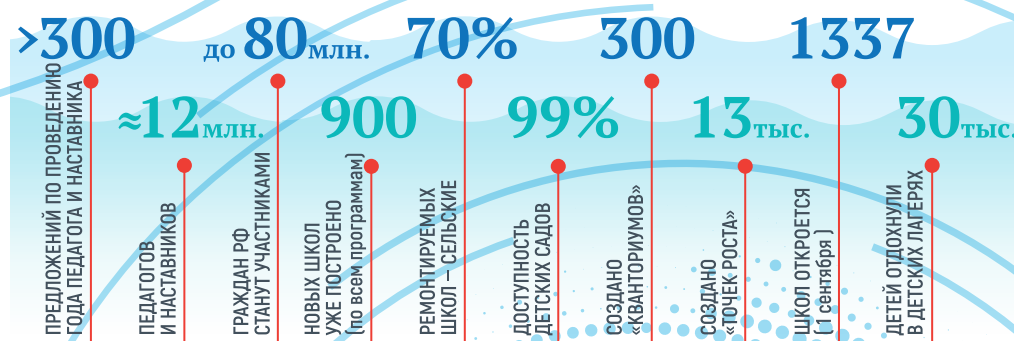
>300
ПРЕДЛОЖЕНИЙ ПО ПРОВЕДЕНИЮ ГОДА ПЕДАГОГА И НАСТАВНИКА

≈12млн.
ПЕДАГОГОВ И НАСТАВНИКОВ

до 80млн.
ГРАЖДАН РФ СТАНУТ УЧАСТНИКАМИ

900
НОВЫХ ШКОЛ УЖЕ ПОСТРОЕНО (по всем программам)

70%
РЕМОНТИРУЕМЫХ ШКОЛ – СЕЛЬСКИЕ

99%
ДОСТУПНОСТЬ ДЕТСКИХ САДОВ

300
СОЗДАНО «КВАНТОРИУМОВ»

13тыс.
СОЗДАНО «ТОЧЕК РОСТА»

1337
ШКОЛ ОТКРОЕТСЯ (1 сентября)

30тыс.
ДЕТЕЙ ОТДОХНУЛИ В ДЕТСКИХ ЛАГЕРЯХ